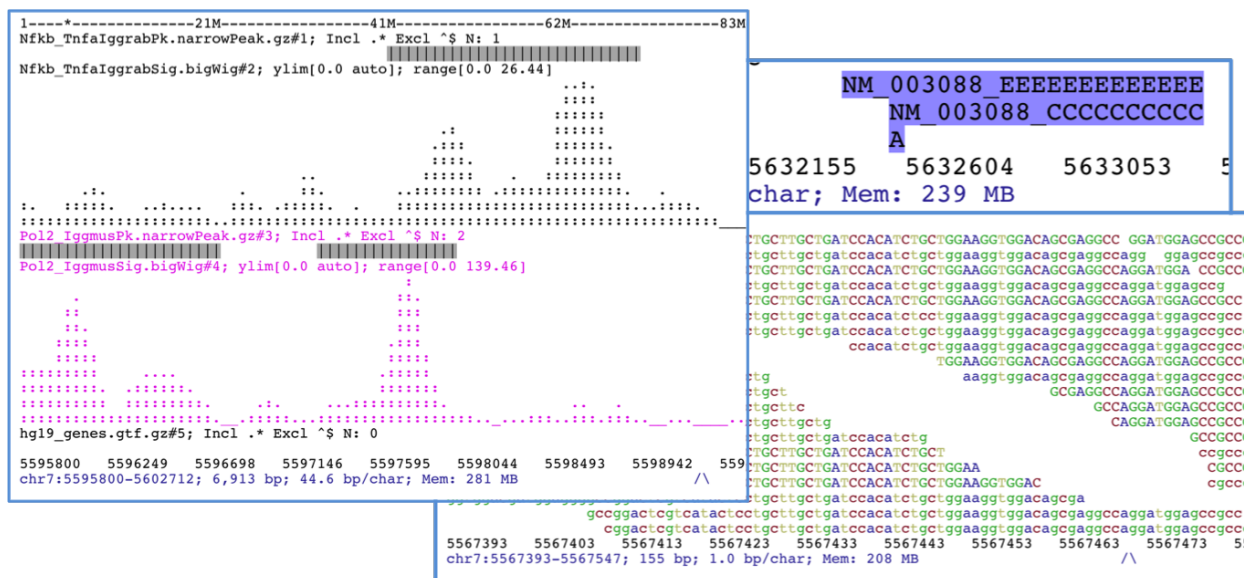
1----*--------------21M-----------------41M----------------62M------------------83M
Nfkb_TnfaIggrabPk.narrowPeak.gz#1; Incl .* Excl ^$ N: 1
Nfkb_TnfaIggrabSig.bigWig#2; ylim[0.0 auto]; range[0.0 26.44]
Pol2_IggmusPk.narrowPeak.gz#3; Incl .* Excl ^$ N: 2
Pol2_IggmusSig.bigWig#4; ylim[0.0 auto]; range[0.0 139.46]
hg19_genes.gtf.gz#5; Incl .* Excl ^$ N: 0

5595800 5596249 5596698 5597146 5597595 5598044 5598493 5598942 559
chr7:5595800-5602712; 6,913 bp; 44.6 bp/char; Mem: 281 MB

NM_003088_EEEEEEEEEEEE
NM_003088_CCCCCCCCCC
A
5632155 5632604 5633053 5
char; Mem: 239 MB

TGCTTGCTGATCCACATCTGCTGGAAGGTGGACAGCGAGGCC GGATGGAGCCGCC
tgcttgctgatccacatctgctggaaggtggacagcgaggccagg ggagccgcc
TGCTTGCTGATCCACATCTGCTGGAAGGTGGACAGCGAGGCCAGGATGGA CCGCC
tgcttgctgatccacatctgctggaaggtggacagcgaggccaggatggagccg
TGCTTGCTGATCCACATCTGCTGGAAGGTGGACAGCGAGGCCAGGATGGAGCCGCC
tgcttgctgatccacatcctgctggaaggtggacagcgaggccaggatggagccgcc
tgcttgctgatccacatctgctggaaggtggacagcgaggccaggatggagccgcc
ccacatctgctggaaggtggacagcgaggccaggatggagccgcc
TGGAAGGTGGACAGCGAGGCCAGGATGGAGCCGCC
tg aaggtggacagcgaggccaggatggagccgcc
tgct GCGAGGCCAGGATGGAGCCGCC
tgcttc GCCAGGATGGAGCCGCC
tgcttgctg CAGGATGGAGCCGCC
tgcttgctgatccacatctg GCCGCC
TGCTTGCTGATCCACATCTGCT ccgcc
TGCTTGCTGATCCACATCTGCTGGAA CGCC
TGCTTGCTGATCCACATCTGCTGGAAGGTGGAC cgcc
tgcttgctgatccacatctgctggaaggtggacagcga
gccggactcgtcatactcctgcttgctgatccacatctgctggaaggtggacagcgaggccaggatggagccgcc
cggactcgtcatactcctgcttgctgatccacatctgctggaaggtggacagcgaggccaggatggagccgcc
5567393 5567403 5567413 5567423 5567433 5567443 5567453 5567463 5567473 5
chr7:5567393-5567547; 155 bp; 1.0 bp/char; Mem: 208 MB